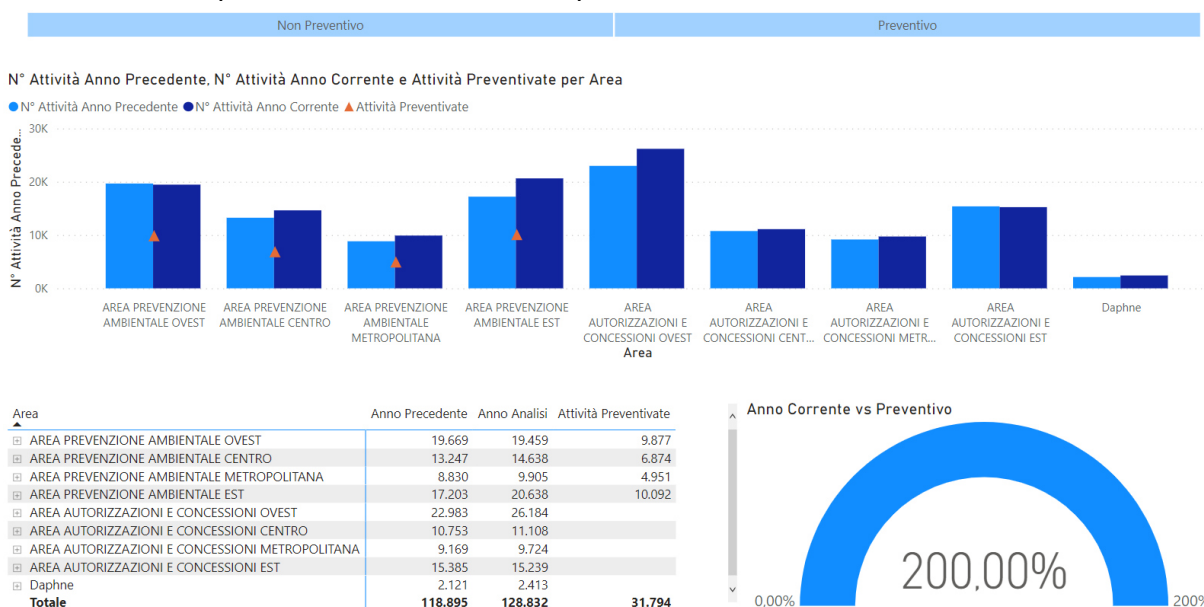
Non Preventivo | Preventivo

N° Attività Anno Precedente, N° Attività Anno Corrente e Attività Preventivate per Area

N° Attività Anno Precedente  N° Attività Anno Corrente  Attività Preventivate

N° Attività Anno Precede...

30K
20K
10K
0K

AREA PREVENZIONE AMBIENTALE OVEST
AREA PREVENZIONE AMBIENTALE CENTRO
AREA PREVENZIONE AMBIENTALE METROPOLITANA
AREA PREVENZIONE AMBIENTALE EST
AREA AUTORIZZAZIONI E CONCESSIONI OVEST
AREA AUTORIZZAZIONI E CONCESSIONI CENT...
AREA AUTORIZZAZIONI E CONCESSIONI METR...
AREA AUTORIZZAZIONI E CONCESSIONI EST
Daphne

Area

| Area | Anno Precedente | Anno Analisi | Attività Preventivate |
|---|---|---|---|
| AREA PREVENZIONE AMBIENTALE OVEST | 19.669 | 19.459 | 9.877 |
| AREA PREVENZIONE AMBIENTALE CENTRO | 13.247 | 14.638 | 6.874 |
| AREA PREVENZIONE AMBIENTALE METROPOLITANA | 8.830 | 9.905 | 4.951 |
| AREA PREVENZIONE AMBIENTALE EST | 17.203 | 20.638 | 10.092 |
| AREA AUTORIZZAZIONI E CONCESSIONI OVEST | 22.983 | 26.184 | |
| AREA AUTORIZZAZIONI E CONCESSIONI CENTRO | 10.753 | 11.108 | |
| AREA AUTORIZZAZIONI E CONCESSIONI METROPOLITANA | 9.169 | 9.724 | |
| AREA AUTORIZZAZIONI E CONCESSIONI EST | 15.385 | 15.239 | |
| Daphne | 2.121 | 2.413 | |
| Totale | 118.895 | 128.832 | 31.794 |

Anno Corrente vs Preventivo

200,00%

0,00%
200